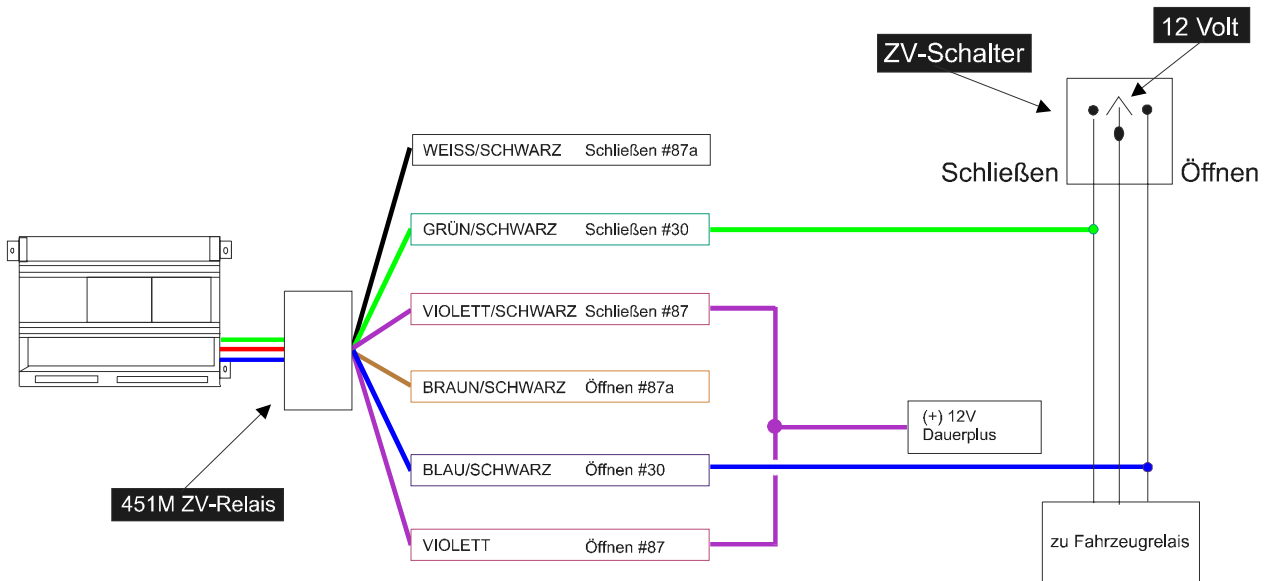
12 Volt

ZV-Schalter

Schließen

Öffnen

WEISS/SCHWARZ Schließen #87a

GRÜN/SCHWARZ Schließen #30

VIOLETT/SCHWARZ Schließen #87

BRAUN/SCHWARZ Öffnen #87a

(+) 12V Dauerplus

BLAU/SCHWARZ Öffnen #30

451M ZV-Relais

VIOLETT Öffnen #87

zu Fahrzeugrelais